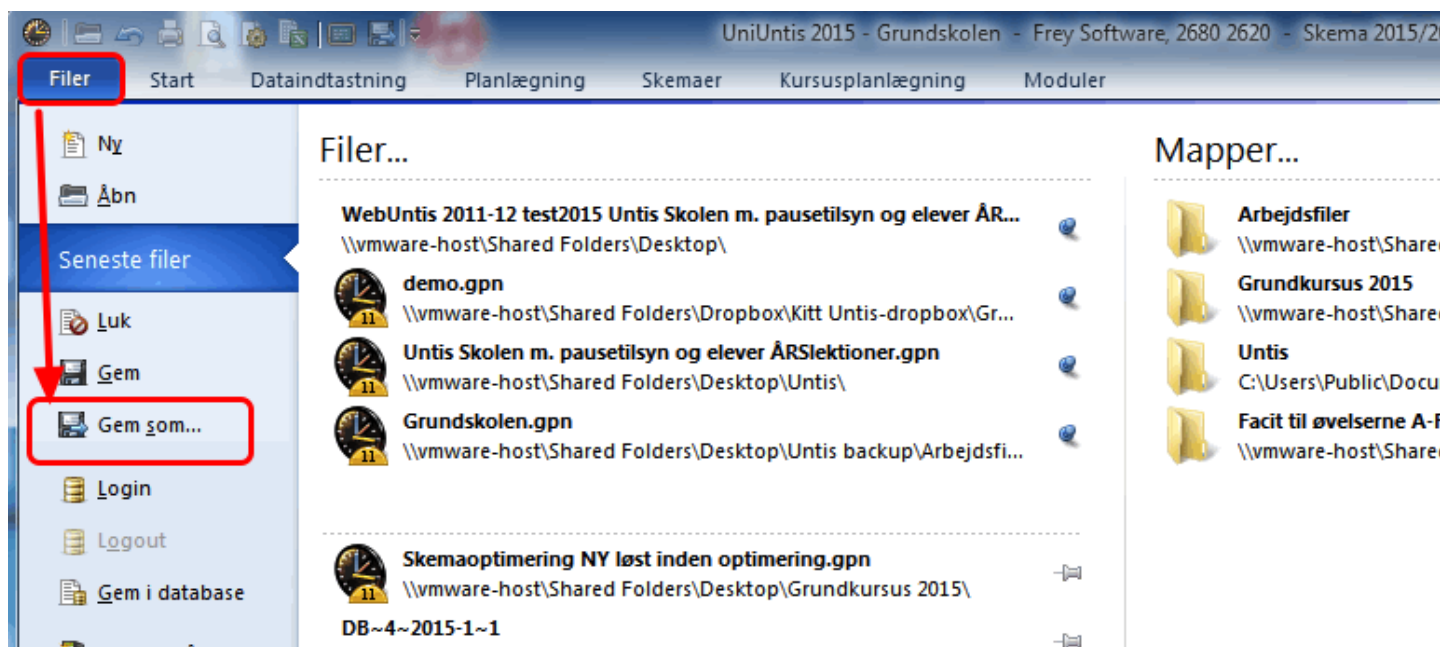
UniUntis 2015 - Grundskolen - Frey Software, 2680 2620 - Skema 2015/2

Filer | Start | Dataindtastning | Planlægning | Skemaer | Kursusplanlægning | Moduler

Ny
Åbn
Seneste filer
Luk
Gem
Gem som...
Login
Logout
Gem i database

Filer...

WebUntis 2011-12 test2015 Untis Skolen m. pausetilsyn og elever ÅR...
\\vmware-host\Shared Folders\Desktop\

demo.gpn
\\vmware-host\Shared Folders\Dropbox\Kitt Untis-dropbox\Gr...

Untis Skolen m. pausetilsyn og elever ÅRSlektioner.gpn
\\vmware-host\Shared Folders\Desktop\Untis\

Grundskolen.gpn
\\vmware-host\Shared Folders\Desktop\Untis backup\Arbejdsfi...

Skemaoptimering NY løst inden optimering.gpn
\\vmware-host\Shared Folders\Desktop\Grundkursus 2015\

DB~4~2015-1~1

Mapper...

Arbejdsfiler
\\vmware-host\Sharec

Grundkursus 2015
\\vmware-host\Sharec

Untis
C:\Users\Public\Docu

Facit til øvelserne A-F
\\vmware-host\Sharec